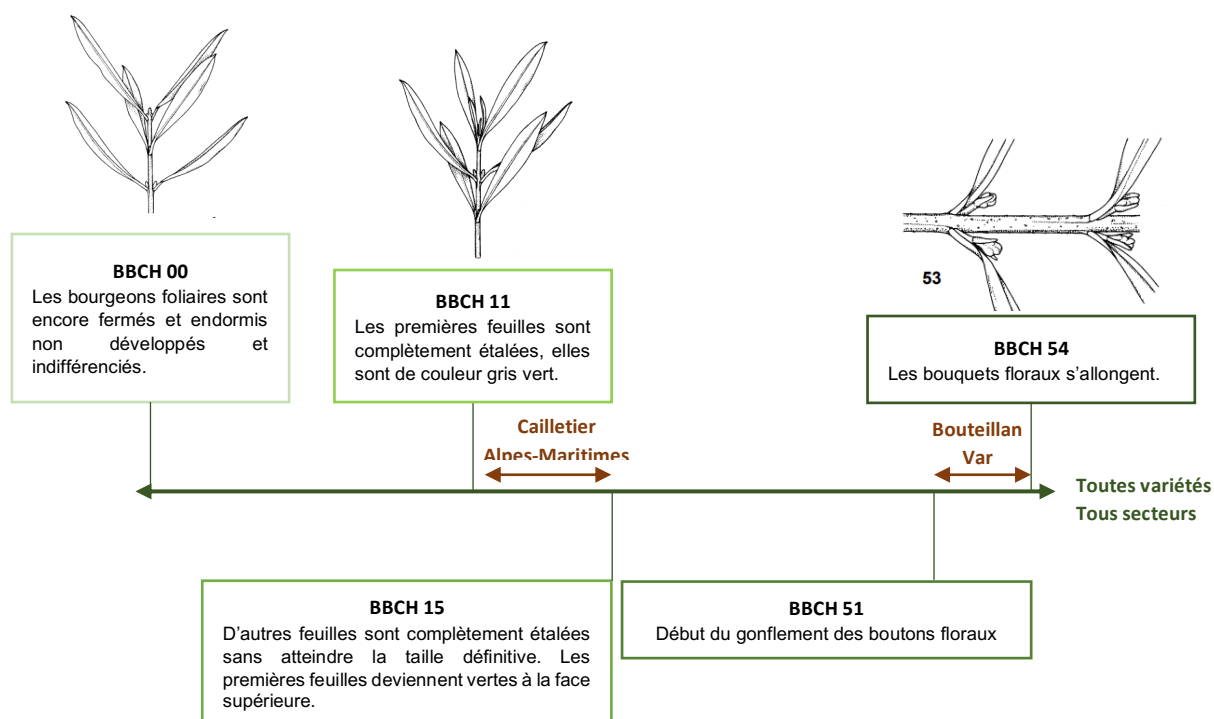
53

BBCH 00
Les bourgeons foliaires sont encore fermés et endormis non développés et indifférenciés.

BBCH 11
Les premières feuilles sont complètement étalées, elles sont de couleur gris vert.

BBCH 54
Les bouquets floraux s'allongent.

Cailletier
Alpes-Maritimes

Bouteillan
Var

Toutes variétés
Tous secteurs

BBCH 15
D'autres feuilles sont complètement étalées sans atteindre la taille définitive. Les premières feuilles deviennent vertes à la face supérieure.

BBCH 51
Début du gonflement des boutons floraux